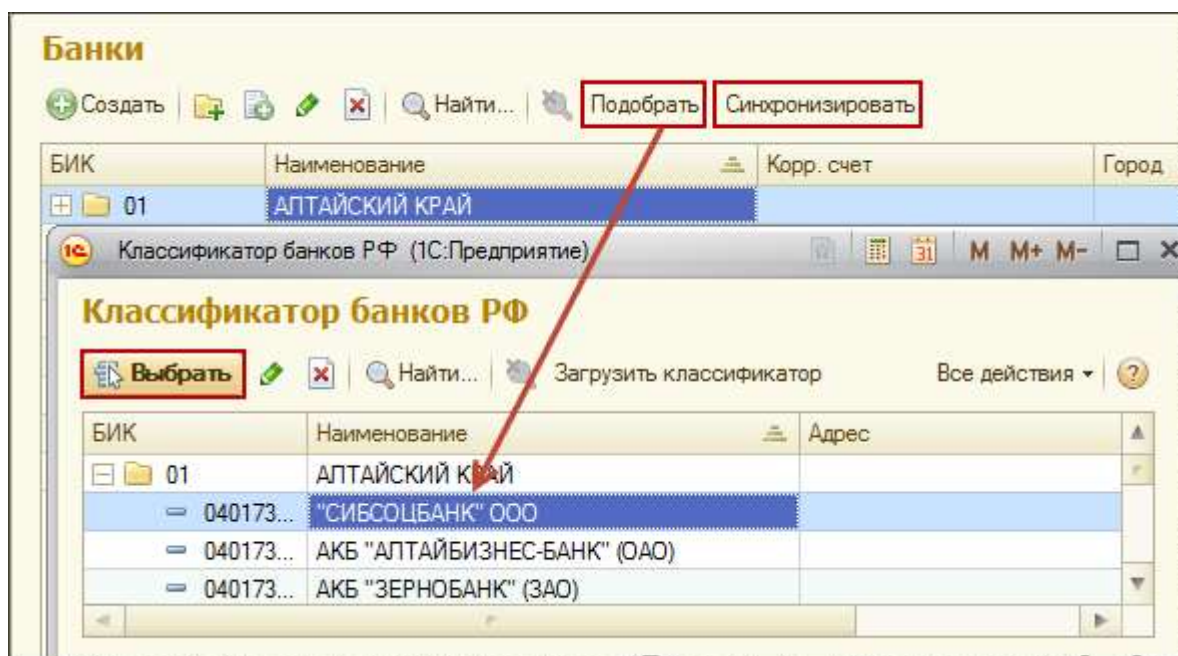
Банки

Создать | Найти... | Подобрать | Синхронизировать

| БИК | Наименование | Корр. счет | Город |
|---|---|---|---|
| 01 | АЛТАЙСКИЙ КРАЙ | | |

Классификатор банков РФ (1С:Предприятие) M M+ M-

Классификатор банков РФ

Выбрать | Найти... | Загрузить классификатор | Все действия ▾ | ?

| БИК | Наименование | Адрес |
|---|---|---|
| 01 | АЛТАЙСКИЙ КРАЙ | |
| 040173... | "СИБСОЦБАНК" ООО | |
| 040173... | АКБ "АЛТАЙБИЗНЕС-БАНК" (ОАО) | |
| 040173... | АКБ "ЗЕРНОБАНК" (ЗАО) | |